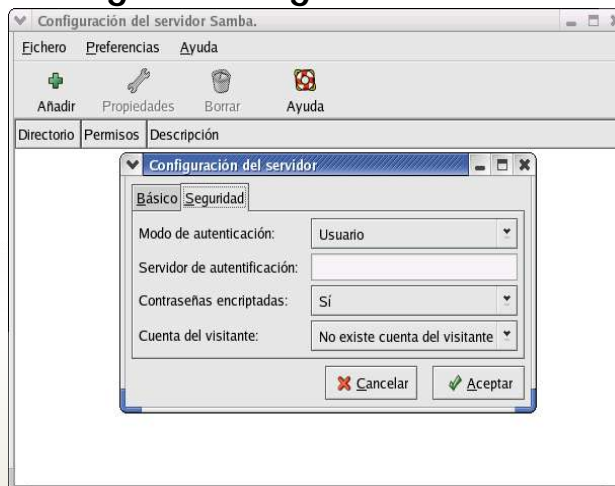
Configuración del servidor Samba.

Fichero Preferencias Ayuda

Añadir Propiedades Borrar Ayuda

| Directorio | Permisos | Descripción |
|---|---|---|

Configuración del servidor

Básico Seguridad

Modo de autenticación: Usuario

Servidor de autentificación:

Contraseñas encriptadas: Sí

Cuenta del visitante: No existe cuenta del visitante

Cancelar Aceptar